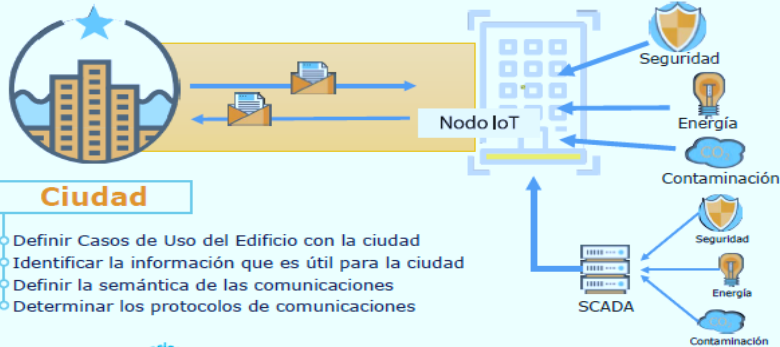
Seguridad

Nodo IoT

Energía

$CO_2$

Contaminación

Ciudad

Definir Casos de Uso del Edificio con la ciudad
Identificar la información que es útil para la ciudad
Definir la semántica de las comunicaciones
Determinar los protocolos de comunicaciones

Seguridad

Energía

SCADA

Contaminación